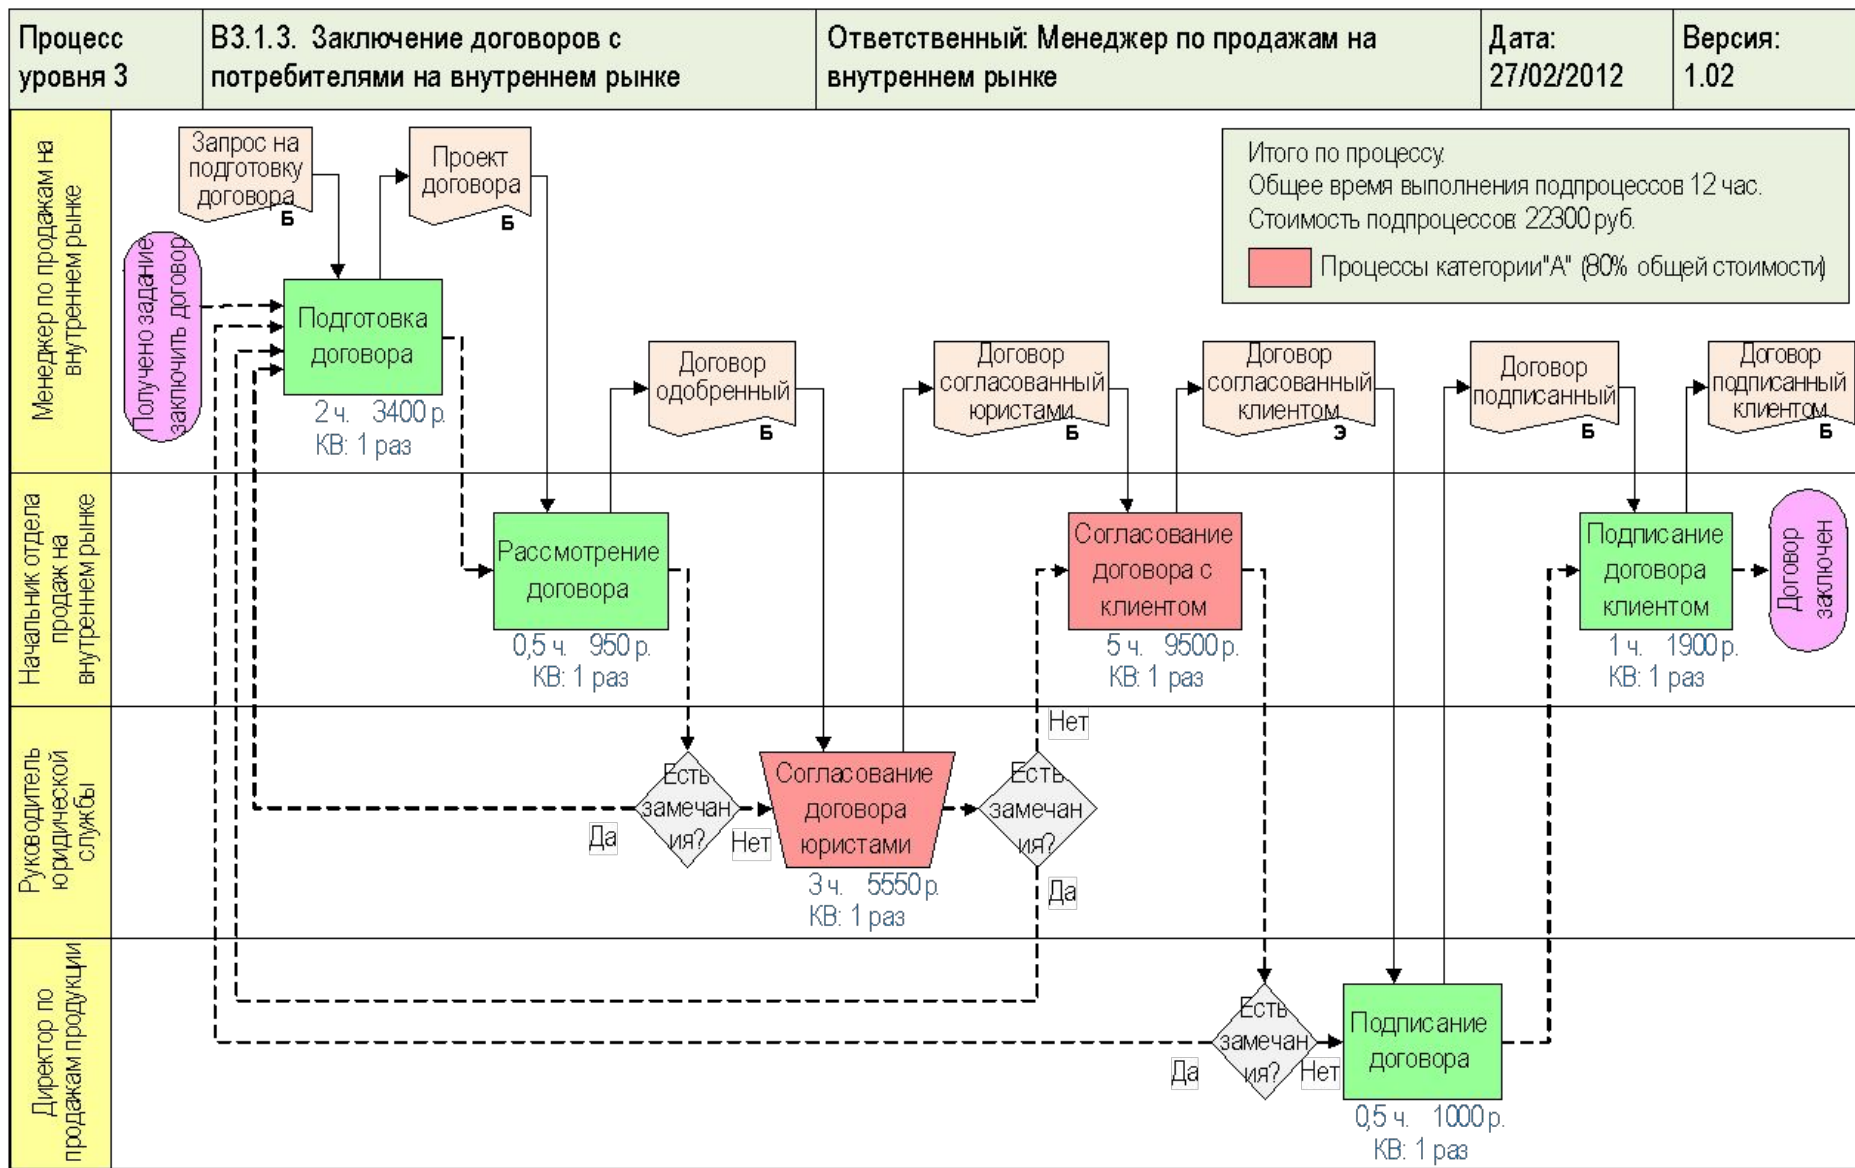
| Процесс уровня 3 | В3.1.3. Заключение договоров с потребителями на внутреннем рынке | Ответственный: Менеджер по продажам на внутреннем рынке | Дата: 27/02/2012 | Версия: 1.02 |
|---|---|---|---|---|

Менеджер по продажам на внутреннем рынке

Запрос на подготовку договора Б

Проект договора Б

Итого по процессу.
Общее время выполнения подпроцессов 12 час.
Стоимость подпроцессов: 22300 руб.
Процессы категории"А" (80% общей стоимости)

Получено задание заключить договор

Подготовка договора
2 ч. 3400 р.
КВ: 1 раз

Договор одобренный Б

Договор согласованный юристами Б

Договор согласованный клиентом Э

Договор подписанный Б

Договор подписанный клиентом Б

Начальник отдела продаж на внутреннем рынке

Рассмотрение договора
0,5 ч. 950 р.
КВ: 1 раз

Согласование договора с клиентом
5 ч. 9500 р.
КВ: 1 раз

Подписание договора клиентом
1 ч. 1900 р.
КВ: 1 раз

Договор заключен

Руководитель юридической службы

Есть замечания?
Да
Нет

Согласование договора юристами
3 ч. 5550 р.
КВ: 1 раз

Нет
Есть замечания?
Да

Директор по продажам продукции

Есть замечания?
Да
Нет

Подписание договора
0,5 ч. 1000 р.
КВ: 1 раз